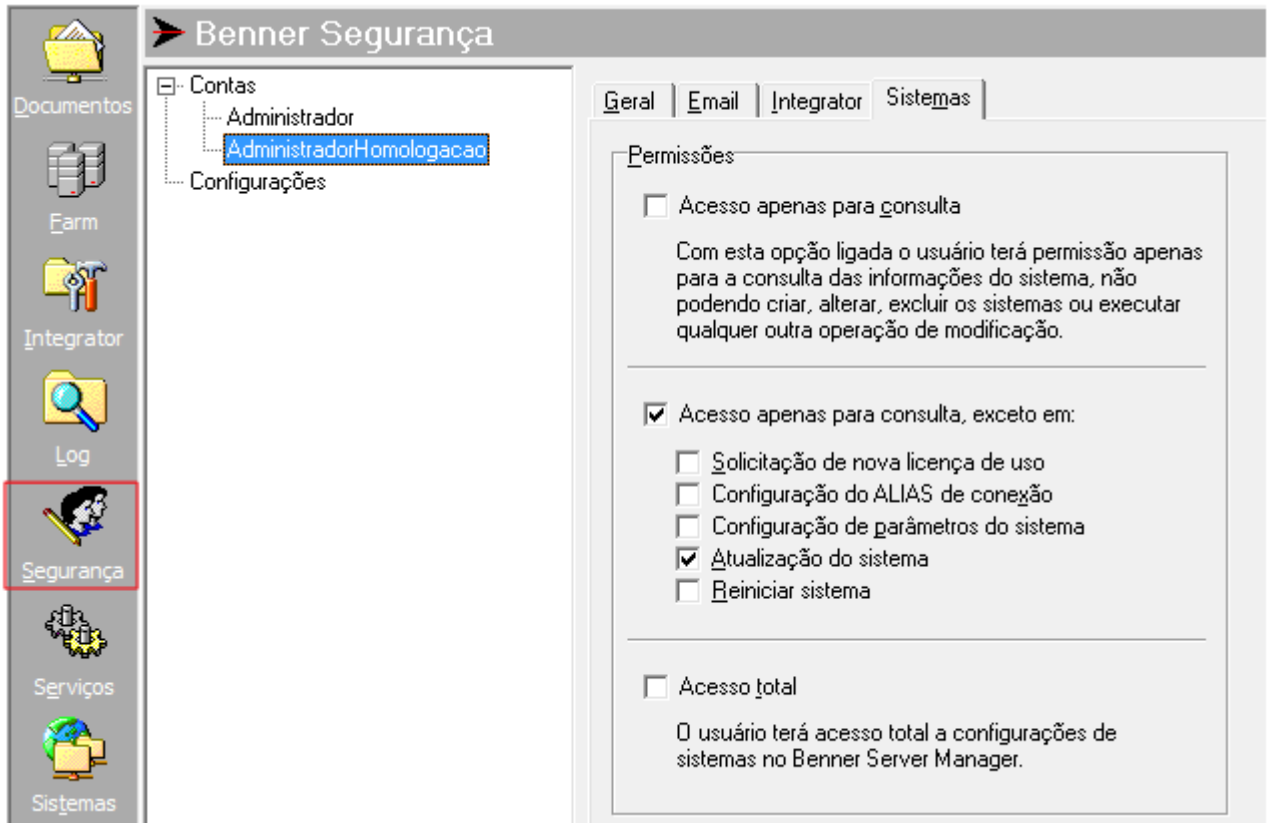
Documentos
Farm
Integrator
Log
Segurança
Serviços
Sistemas

Benner Segurança

Contas
Administrador
AdministradorHomologacao
Configurações

Geral | Email | Integrator | Sistemas

Permissões

Acesso apenas para consulta

Com esta opção ligada o usuário terá permissão apenas para a consulta das informações do sistema, não podendo criar, alterar, excluir os sistemas ou executar qualquer outra operação de modificação.

Acesso apenas para consulta, exceto em:

Solicitação de nova licença de uso
Configuração do ALIAS de conexão
Configuração de parâmetros do sistema
Atualização do sistema
Reiniciar sistema

Acesso total

O usuário terá acesso total a configurações de sistemas no Benner Server Manager.